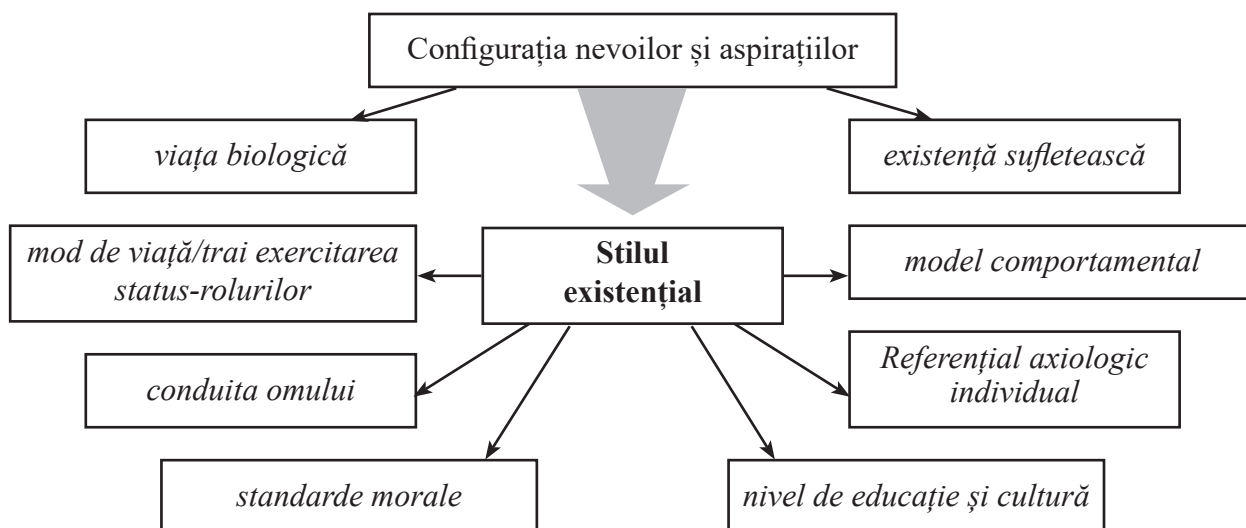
Configurația nevoilor și aspirațiilor

viața biologică

existență sufletească

mod de viață/trai exercitarea status-rolurilor

Stilul existențial

model comportamental

conduita omului

Referențial axiologic individual

standarde morale

nivel de educație și cultură